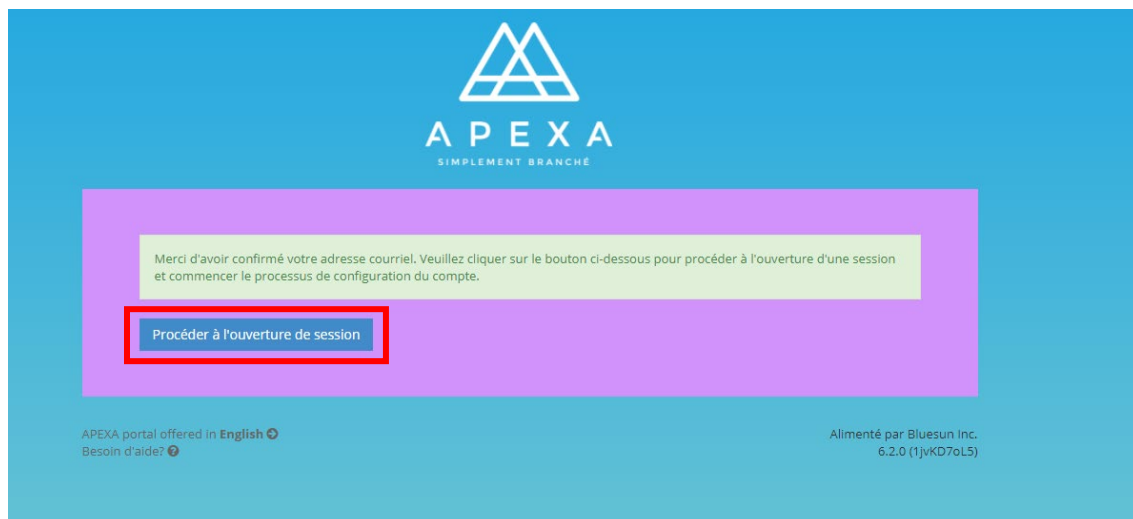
APEXA
SIMPLEMENT BRANCHÉ

Merci d'avoir confirmé votre adresse courriel. Veuillez cliquer sur le bouton ci-dessous pour procéder à l'ouverture d'une session et commencer le processus de configuration du compte.

Procéder à l'ouverture de session

APEXA portal offered in English
Besoin d'aide?

Alimenté par Bluesun Inc.
6.2.0 (1jvKD7oL5)